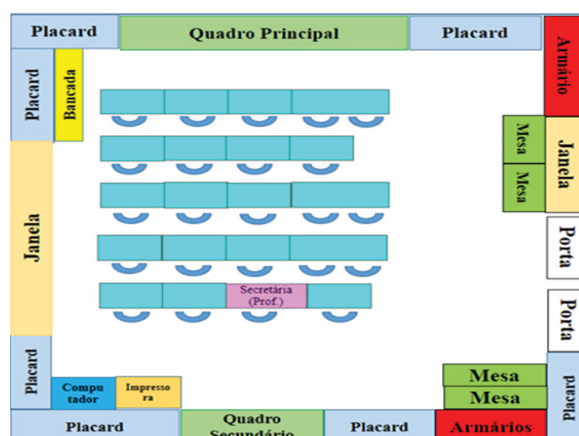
Placard

Quadro Principal

Placard

Armário

Placard

Bancada

Mesa

Mesa

Janela

Janela

Porta

Porta

Secretária (Prof.)

Placard

Computador

Impressora

Mesa

Mesa

Placard

Placard

Quadro Secundário

Placard

Armários